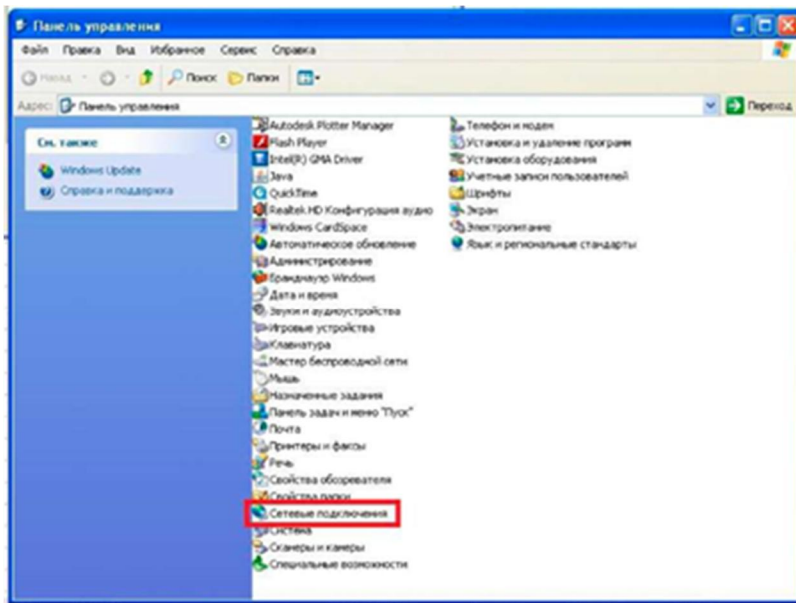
Панель управления

Файл Правка Вид Избранное Сервис Справка

Назад Поиск Папки

Адрес: Панель управления

Переход

См. также

Windows Update

Справка и поддержка

Autodesk Plotter Manager
Flash Player
Intel(R) GMA Driver
Java
QuickTime
Realtek HD Конфигурация аудио
Windows CardSpace
Автоматическое обновление
Администрирование
Брандмауэр Windows
Дата и время
Звуки и аудиоустройства
Игровые устройства
Клавиатура
Мастер беспроводной сети
Мышь
Назначенные задания
Панель задач и меню "Пуск"
Почта
Принтеры и факсы
Речь
Свойства обозревателя
Свойства папки
Сетевые подключения
Система
Сканеры и камеры
Специальные возможности

Телефон и модем
Установка и удаление программ
Установка оборудования
Учетные записи пользователей
Шрифты
Экран
Электропитание
Язык и региональные стандарты